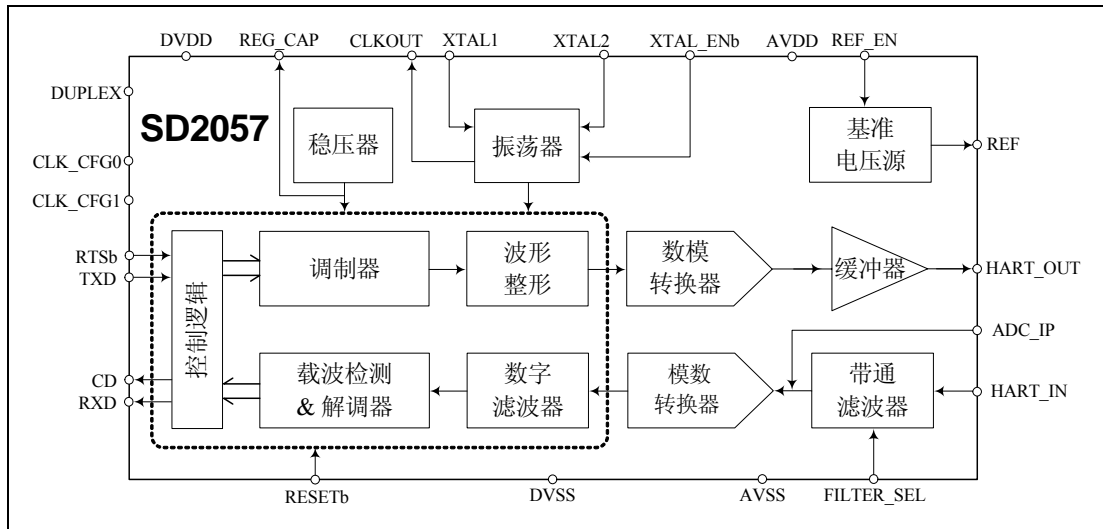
DVDD REG_CAP CLKOUT XTAL1 XTAL2 XTAL_ENb AVDD REF_EN

DUPLEX

SD2057

稳压器

振荡器

基准
电压源

REF

CLK_CFG0

CLK_CFG1

RTSb
TXD

控制逻辑

调制器

波形
整形

数模
转换器

缓冲器

HART_OUT

ADC_IP

CD
RXD

载波检测
& 解调器

数字
滤波器

模数
转换器

带通
滤波器

HART_IN

RESETb DVSS AVSS FILTER_SEL